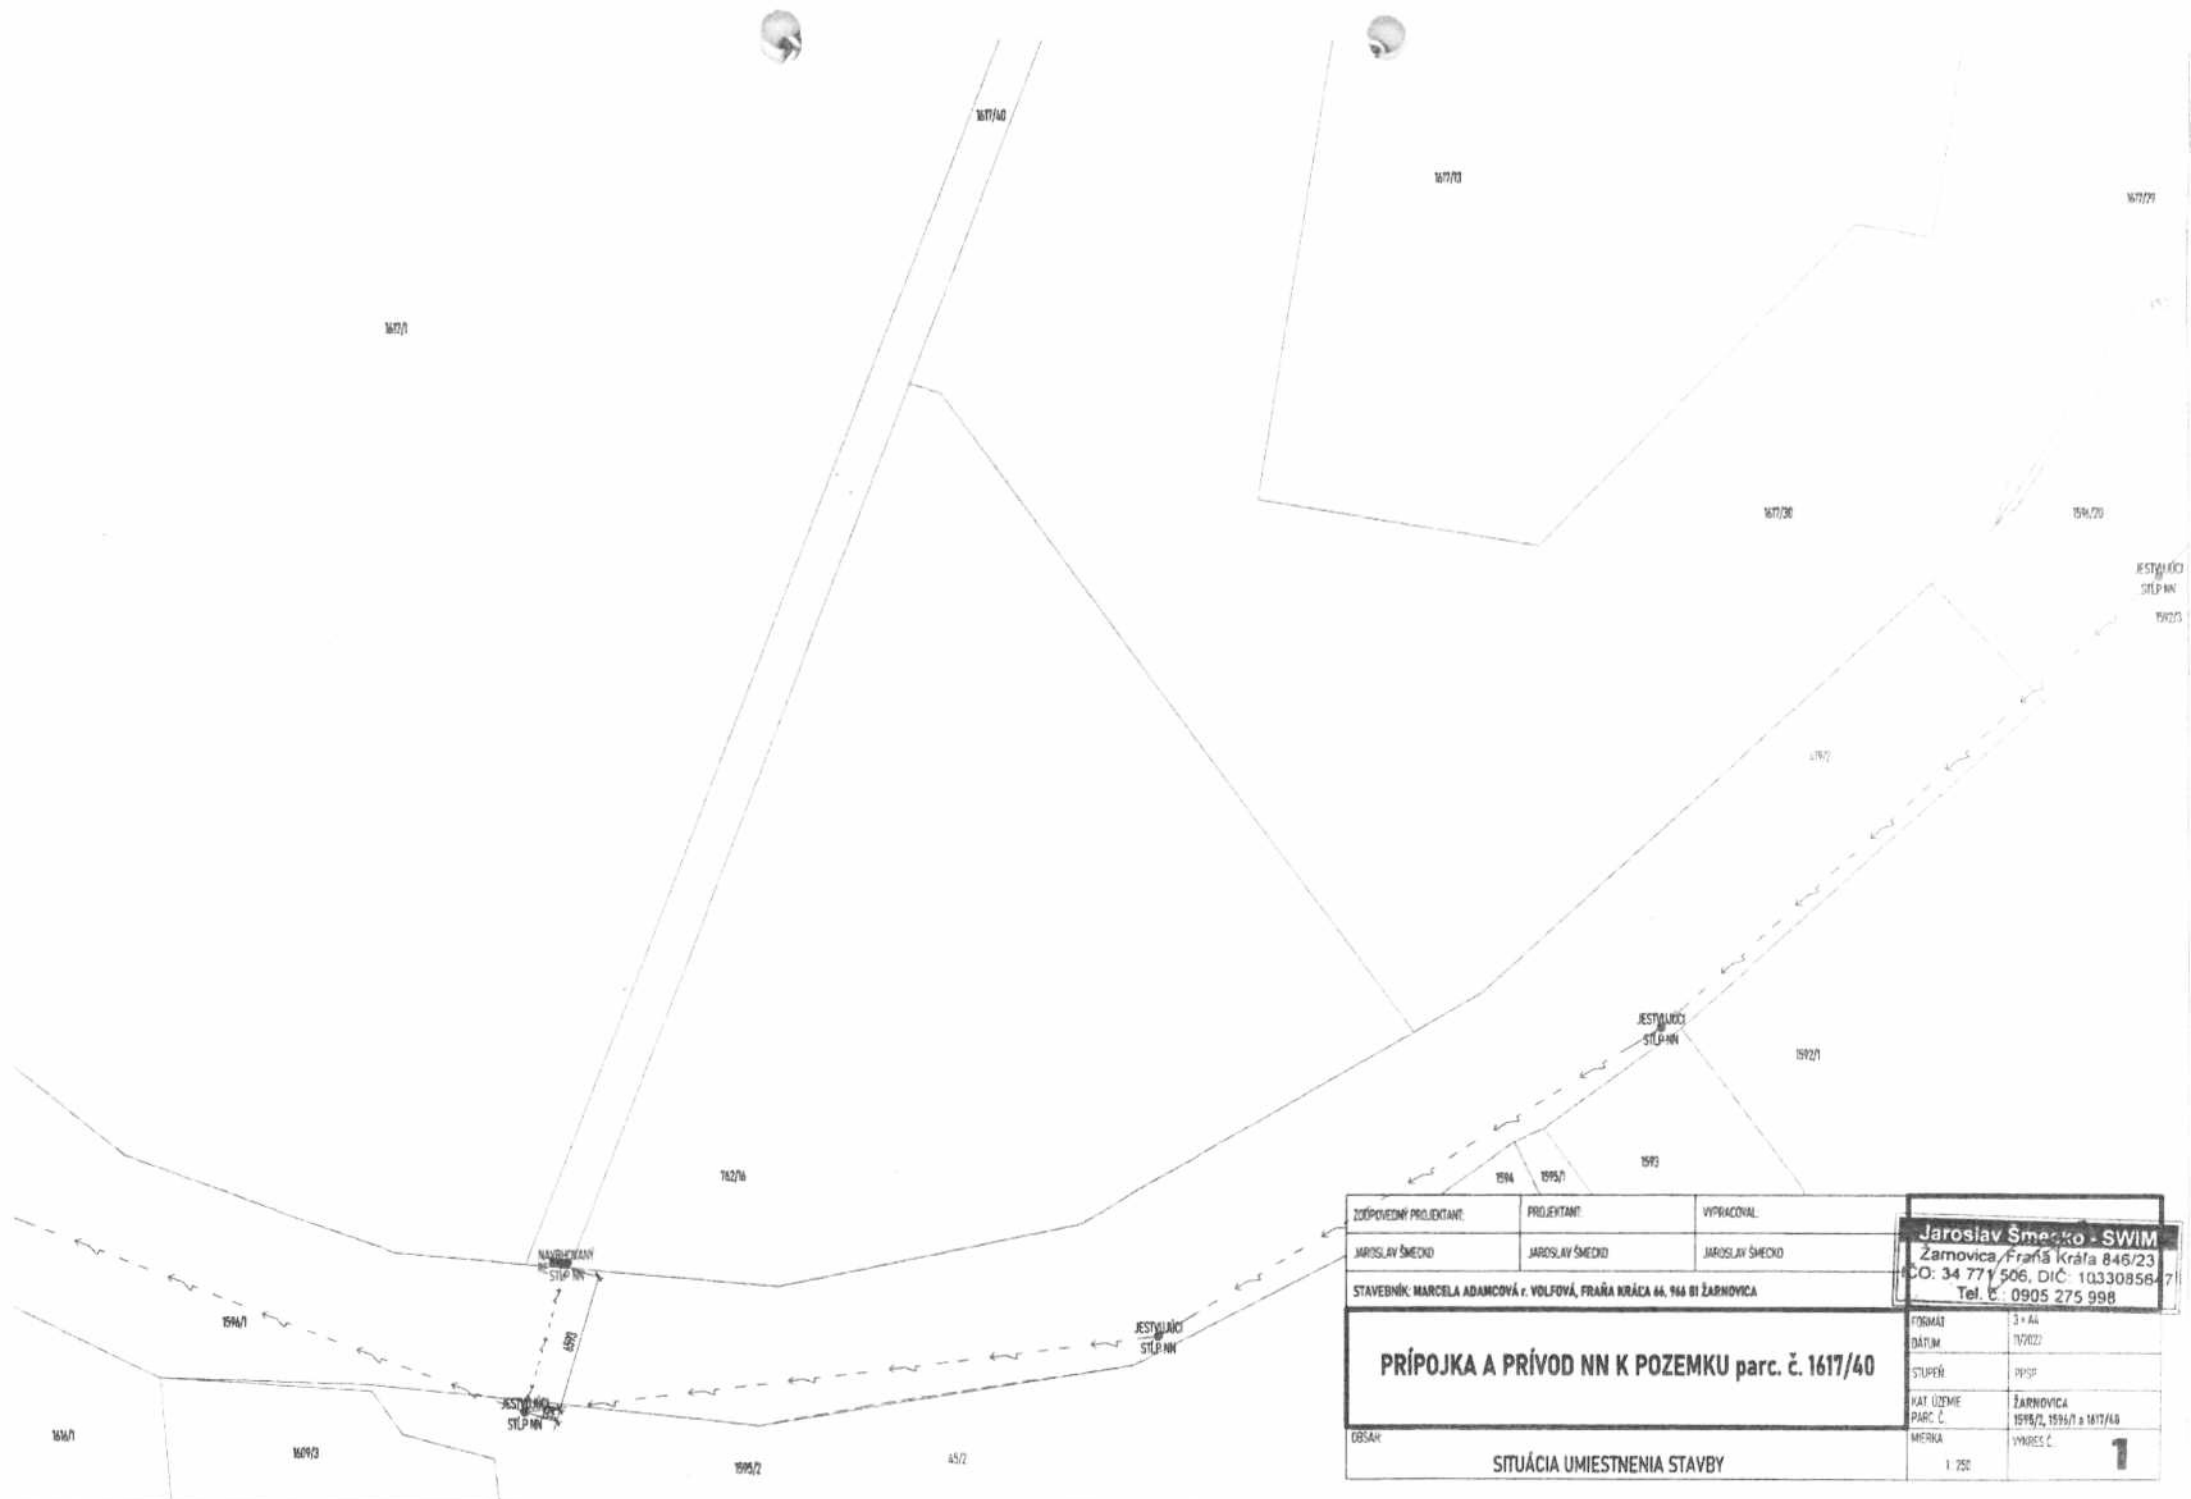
1617/40

1617/13

1617/29

1617/1

1617/38

1596/20

JESTVUJÚCI STĹP NN

1592/3

1592

JESTVUJÚCI STĹP NN

1592/1

1593

1594

1595/1

762/16

NAVRHOVANÝ STĹP NN

1596/1

JESTVUJÚCI STĹP NN

JESTVUJÚCI STĹP NN

1616/1

1609/3

1595/2

45/2

| ZODPOVEDNÝ PROJEKTANT: | PROJEKTANT: | VYPRACOVAL: |
|---|---|---|
| JAROSLAV ŠMECKO | JAROSLAV ŠMECKO | JAROSLAV ŠMECKO |

STAVEBNÍK: MARCELA ADAMCOVÁ r. VOLFOVÁ, FRAŇA KRÁĽA 66, 966 81 ŽARNOVICA

Jaroslav Šmecko - SWIM
Žarnovica, Fraňa Kráľa 846/23
IČO: 34 771 506, DIČ: 1033085647
Tel. č.: 0905 275 998

PRÍPOJKA A PRÍVOD NN K POZEMKU parc. č. 1617/40

| FORMÁT | 3 × A4 |
|---|---|
| DÁTUM | 11/2022 |
| STUPEŇ | PPSP |
| KAT. ÚZEMIE PARC. Č. | ŽARNOVICA 1595/2, 1596/1 a 1617/40 |
| MIERKA 1:250 | VÝKRES Č. 1 |

OBSAH:
SITUÁCIA UMIESTNENIA STAVBY